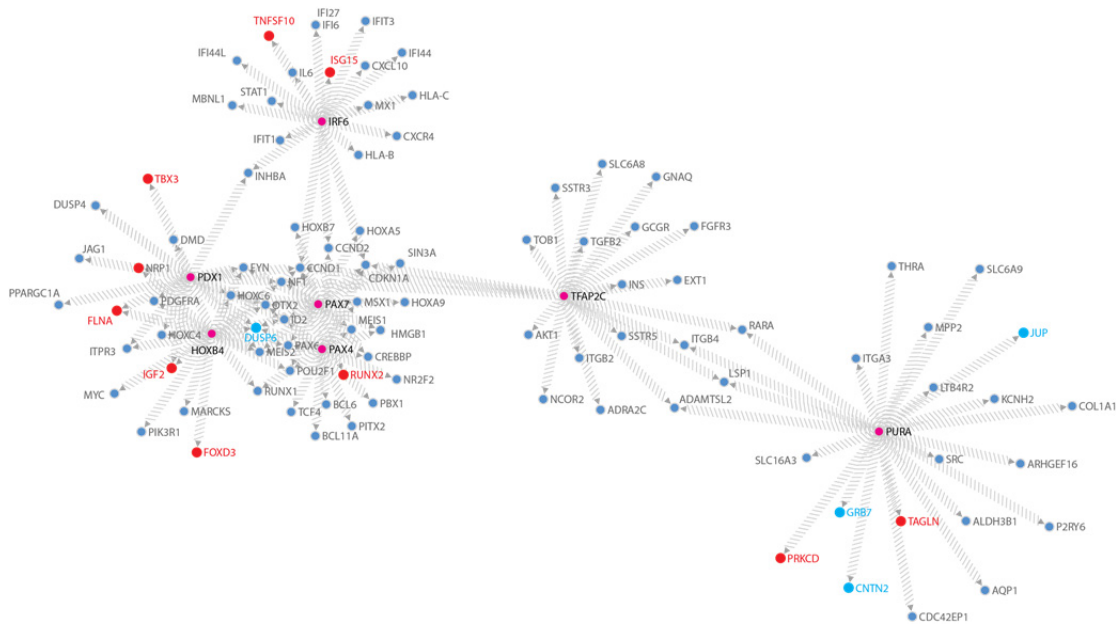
TNFSF10
IFI27
IFI6
IFIT3
IFI44L
ISG15
IFI44
CXCL10
IL6
STAT1
MBNL1
HLA-C
MX1
IRF6
CXCR4
IFIT1
HLA-B
TBX3
INHBA
DUSP4
DMD
HOXB7
HOXA5
CCND2
SIN3A
JAG1
NRP1
PDX1
FYN
CCND1
CDKN1A
NFT
PPARGC1A
PDGFRA
HOXC6
OTX2
PAX7
MSX1
HOXA9
FLNA
HOXC4
DUSP6
ID2
MEIS1
HMGB1
ITPR3
HOXB4
MEIS2
PAX6
PAX4
CREBBP
IGF2
POU2F1
RUNX2
NR2F2
MYC
RUNX1
PBX1
MARCKS
TCF4
BCL6
PIK3R1
PITX2
BCL11A
FOXD3
SLC6A8
SSTR3
GNAQ
TOB1
TGFB2
GCGR
FGFR3
INS
EXT1
TFAP2C
AKT1
SSTR5
RARA
ITGB4
ITGB2
LSP1
NCOR2
ADRA2C
ADAMTSL2
THRA
SLC6A9
MPP2
JUP
ITGA3
LTB4R2
KCNH2
COL1A1
PURA
SLC16A3
SRC
ARHGEF16
GRB7
TAGLN
ALDH3B1
P2RY6
PRKCD
CNTN2
AQP1
CDC42EP1